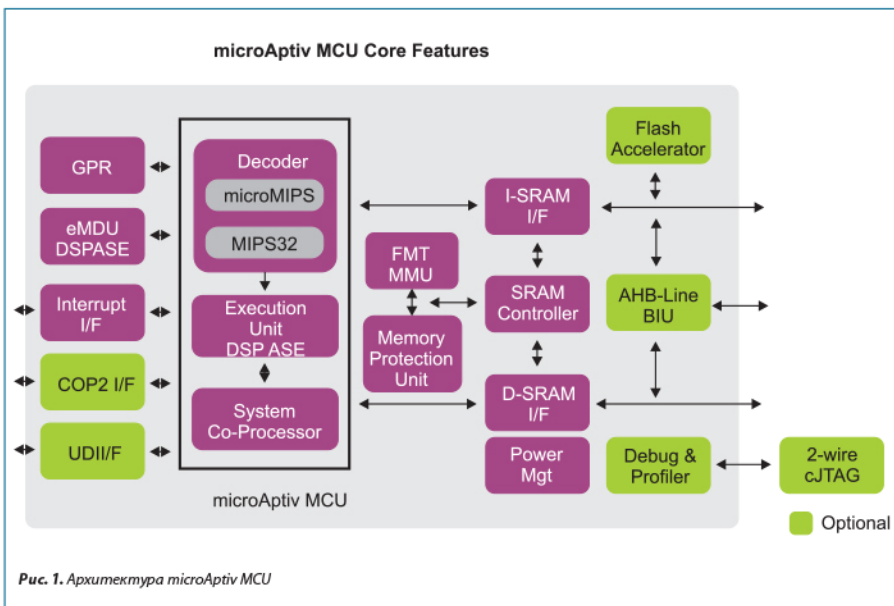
microAptiv MCU Core Features

GPR

eMDU DSPASE

Interrupt I/F

COP2 I/F

UDII/F

Decoder

microMIPS

MIPS32

Execution Unit DSP ASE

System Co-Processor

microAptiv MCU

FMT MMU

Memory Protection Unit

I-SRAM I/F

SRAM Controller

D-SRAM I/F

Power Mgt

Flash Accelerator

AHB-Line BIU

Debug & Profiler

2-wire cJTAG

Optional

Рис. 1. Архитектура microAptiv MCU